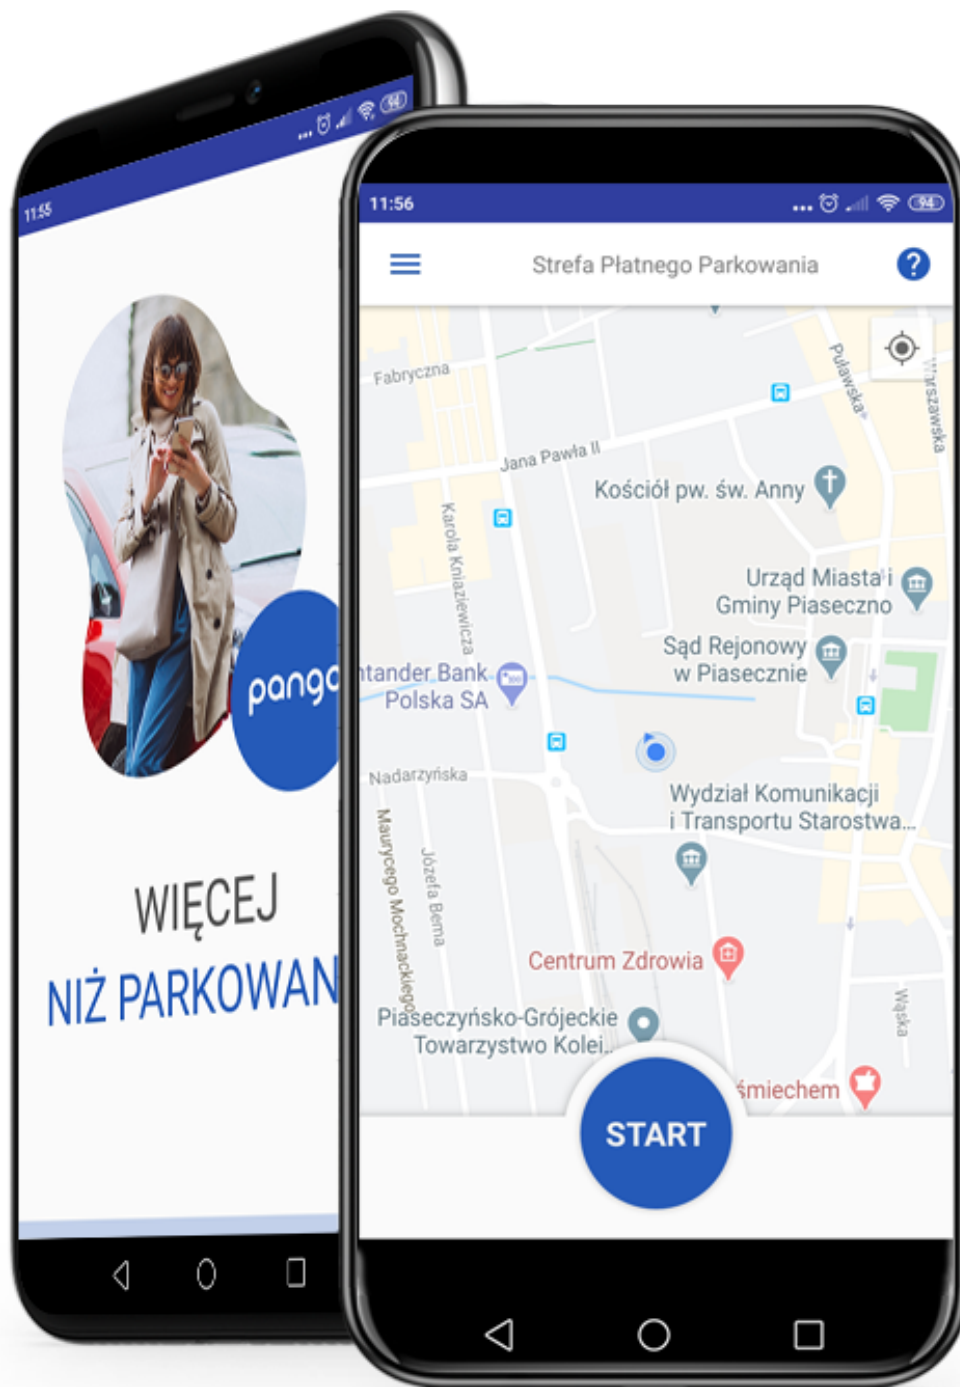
11:55

pango

WIĘCEJ
NIŻ PARKOWAN

11:56

Strefa Płatnego Parkowania

Fabryczna
Jana Pawła II
Puławska
Warszawska
Kościół pw. św. Anny
Karola Kniaziewicza
Urząd Miasta i Gminy Piaseczno
Sąd Rejonowy w Piasecznie
ntander Bank Polska SA
Nadarzyńska
Wydział Komunikacji i Transportu Starostwa...
Maurycego Mochnackiego
Józefa Bema
Centrum Zdrowia
Wąska
Piaseczyńsko-Grójeckie Towarzystwo Kolei...
śmiechem

START